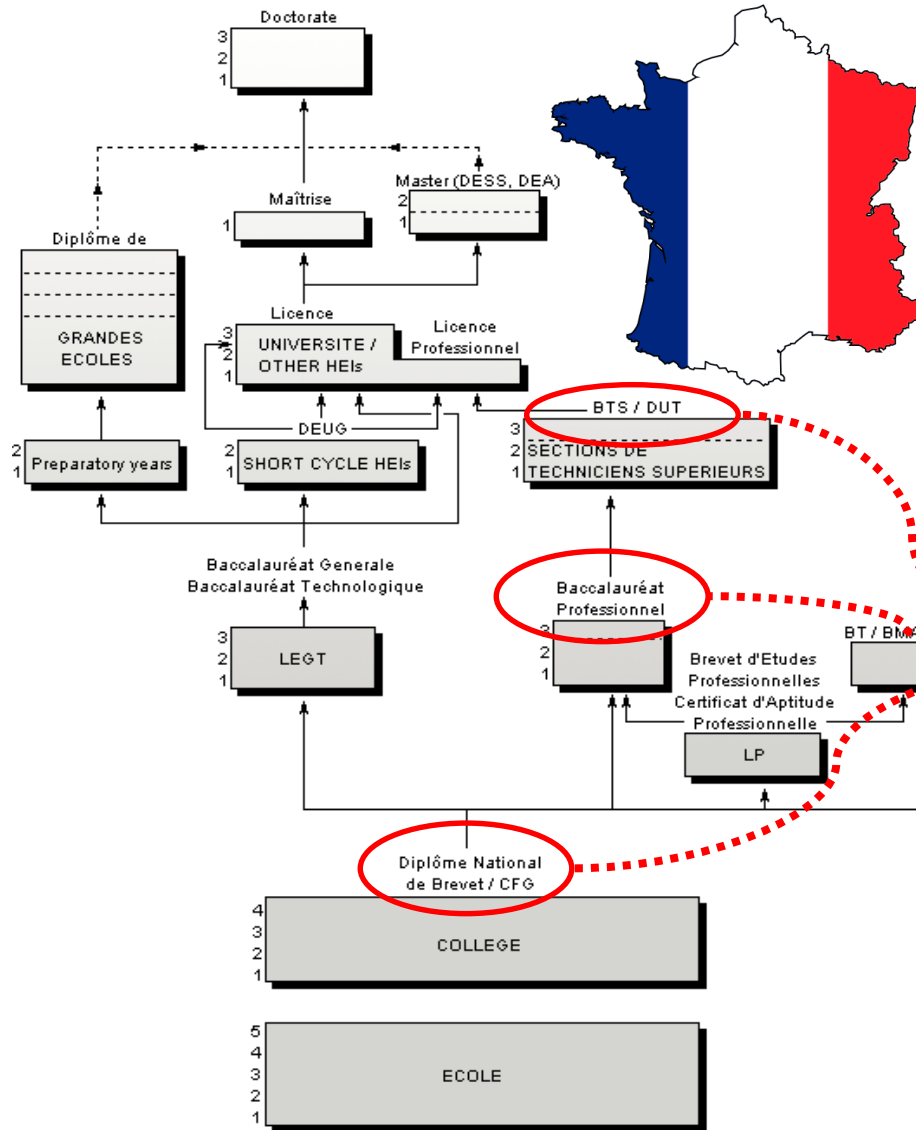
Doctorate
3
2
1

Maîtrise
1

Master (DESS, DEA)
2
1

Diplôme de
GRANDES ECOLES

Licence
3
2
1
UNIVERSITE / OTHER HEIs
Licence Professionnel

DEUG

2
1
Preparatory years

2
1
SHORT CYCLE HEIs

BTS / DUT
3
2
1
SECTIONS DE TECHNICIENS SUPERIEURS

Baccalauréat Generale
Baccalauréat Technologique

3
2
1
LEGT

Baccalauréat Professionnel
2
2
1

Brevet d'Etudes Professionnelles
Certificat d'Aptitude Professionnelle

BT / BM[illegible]

LP

Diplôme National de Brevet / CFG

4
3
2
1
COLLEGE

5
4
3
2
1
ECOLE